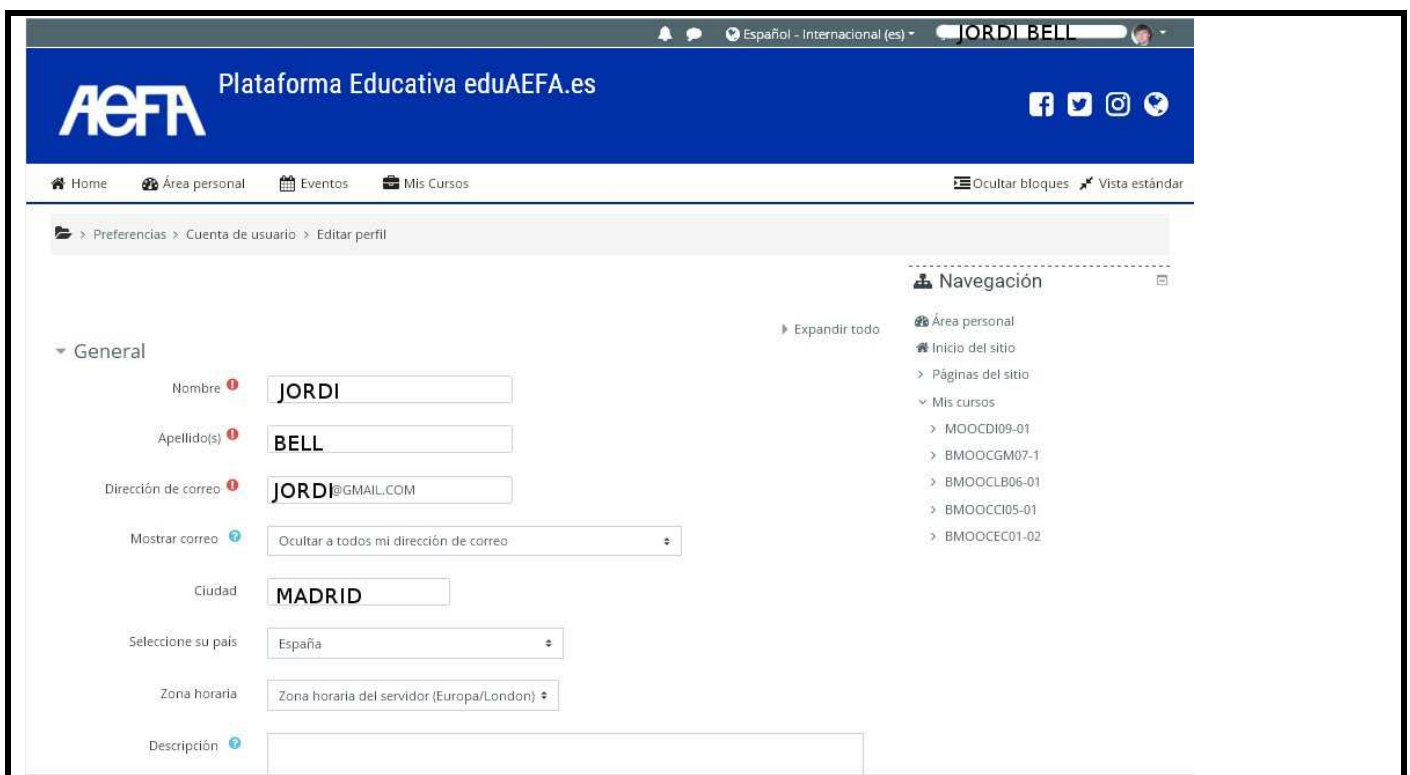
Español - Internacional (es) JORDI BELL

AEFA Plataforma Educativa eduAEFA.es

Home Área personal Eventos Mis Cursos

Ocultar bloques Vista estándar

> Preferencias > Cuenta de usuario > Editar perfil

Navegación

Área personal
Inicio del sitio
> Páginas del sitio
Mis cursos
> MOOCDI09-01
> BMOOCGM07-1
> BMOOCLB06-01
> BMOOCCI05-01
> BMOOCEC01-02

Expandir todo

General

Nombre JORDI

Apellido(s) BELL

Dirección de correo JORDI@GMAIL.COM

Mostrar correo Ocultar a todos mi dirección de correo

Ciudad MADRID

Seleccione su país España

Zona horaria Zona horaria del servidor (Europa/London)

Descripción